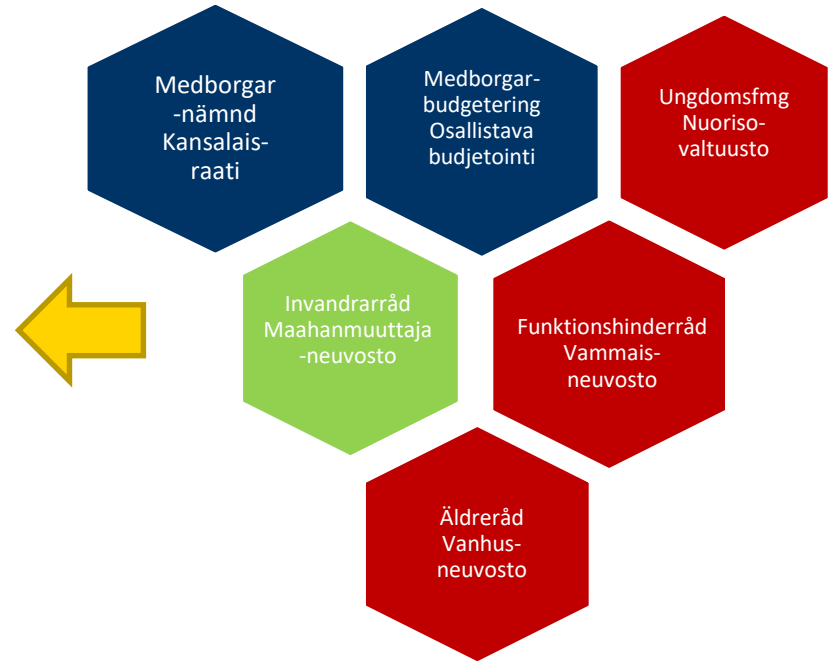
Medborgar-nämnd Kansalaisraati

Medborgarbudgetering Osallistava budjetointi

Ungdomsfmg Nuorisovaltuusto

Invandrarråd Maahanmuuttaja-neuvosto

Funktionshinderråd Vammaisneuvosto

Äldreråd Vanhusneuvosto